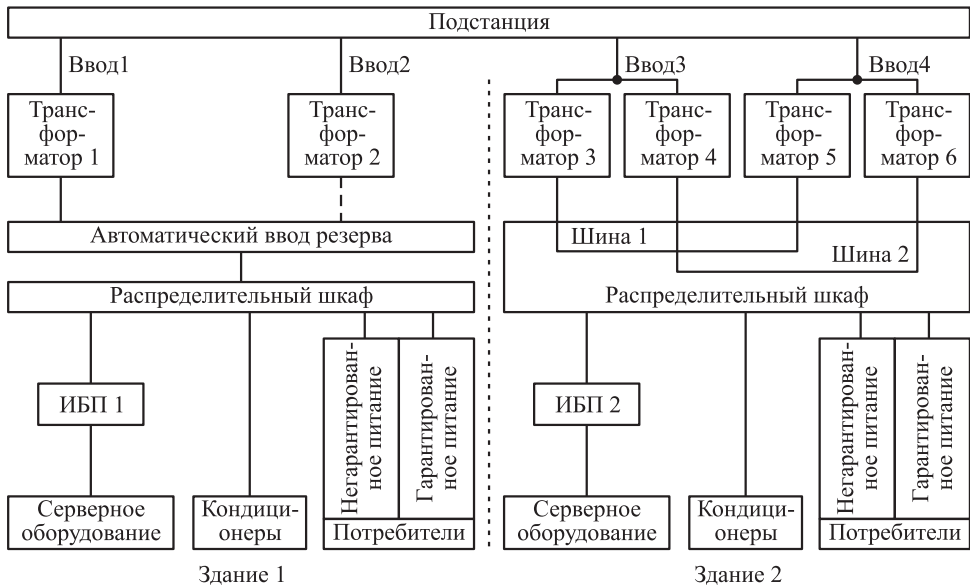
Подстанция

Ввод1

Ввод2

Ввод3

Ввод4

Трансформатор 1

Трансформатор 2

Трансформатор 3

Трансформатор 4

Трансформатор 5

Трансформатор 6

Автоматический ввод резерва

Шина 1

Шина 2

Распределительный шкаф

Распределительный шкаф

ИБП 1

Негарантированное питание

Гарантированное питание

ИБП 2

Негарантированное питание

Гарантированное питание

Серверное оборудование

Кондиционеры

Потребители

Серверное оборудование

Кондиционеры

Потребители

Здание 1

Здание 2